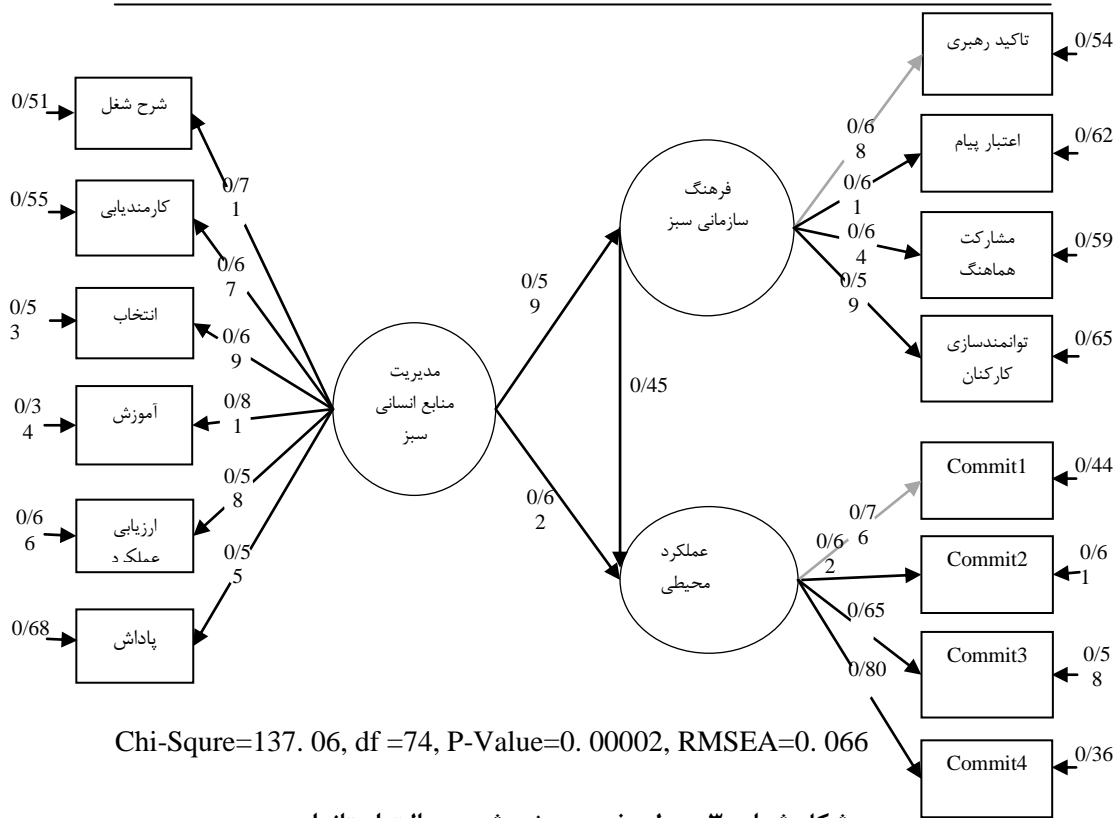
0/51 شرح شغل
0/55 کارمندیابی
0/5
3 انتخاب
0/3
4 آموزش
0/6
6 ارزیابی
عملکرد
0/68 پاداش

0/7
1
0/6
7
0/6
9
0/8
1
0/5
8
0/5
5

مدیریت
منابع انسانی
سبز

0/5
9
0/45
0/6
2

فرهنگ
سازمانی سبز

عملکرد
محیطی

0/6
8
0/6
1
0/6
4
0/5
9

تاکید رهبری 0/54
اعتبار پیام 0/62
مشارکت
هماهنگ 0/59
توانمندسازی
کارکنان 0/65

0/7
6
0/6
2
0/65
0/80

Commit1 0/44
Commit2 0/6
1
Commit3 0/5
8
Commit4 0/36

Chi-Squre=137. 06, df =74, P-Value=0. 00002, RMSEA=0. 066

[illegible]